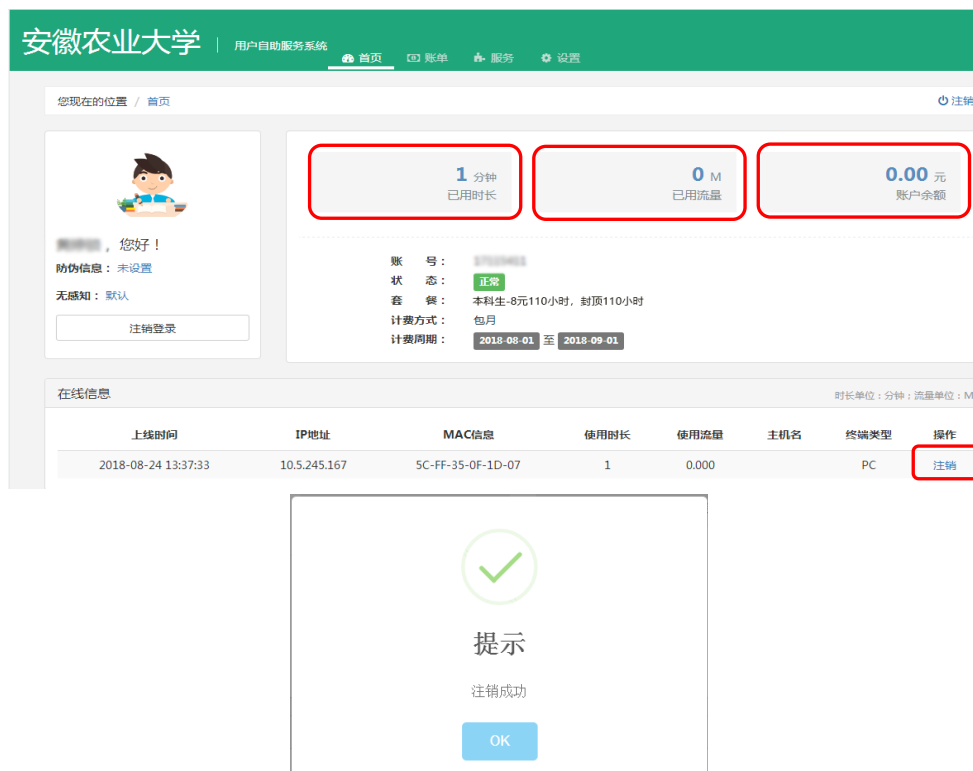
安徽农业大学 | 用户自助服务系统

首页 账单 服务 设置

您现在的位置 / 首页

注销

1 分钟
已用时长

0 M
已用流量

0.00 元
账户余额

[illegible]，您好！

防伪信息： 未设置

无感知： 默认

注销登录

账 号： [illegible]
状 态： 正常
套 餐： 本科生-8元110小时，封顶110小时
计费方式： 包月
计费周期： 2018-08-01 至 2018-09-01

在线信息

时长单位：分钟：流量单位：M

| 上线时间 | IP地址 | MAC信息 | 使用时长 | 使用流量 | 主机名 | 终端类型 | 操作 |
|---|---|---|---|---|---|---|---|
| 2018-08-24 13:37:33 | 10.5.245.167 | 5C-FF-35-0F-1D-07 | 1 | 0.000 | | PC | 注销 |

提示

注销成功

OK